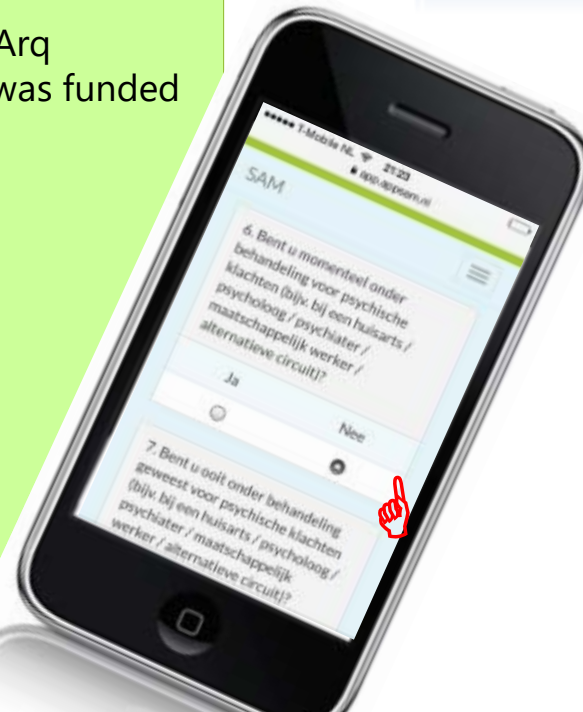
Arq
was funded

T-Mobile NL 21:23
app.appsam.nl
SAM

6. Bent u momenteel onder behandeling voor psychische klachten (bijv. bij een huisarts / psycholoog / psychiater / maatschappelijk werker / alternatieve circuit)?

Ja
Nee

7. Bent u ooit onder behandeling geweest voor psychische klachten (bijv. bij een huisarts / psycholoog / psychiater / maatschappelijk werker / alternatieve circuit)?